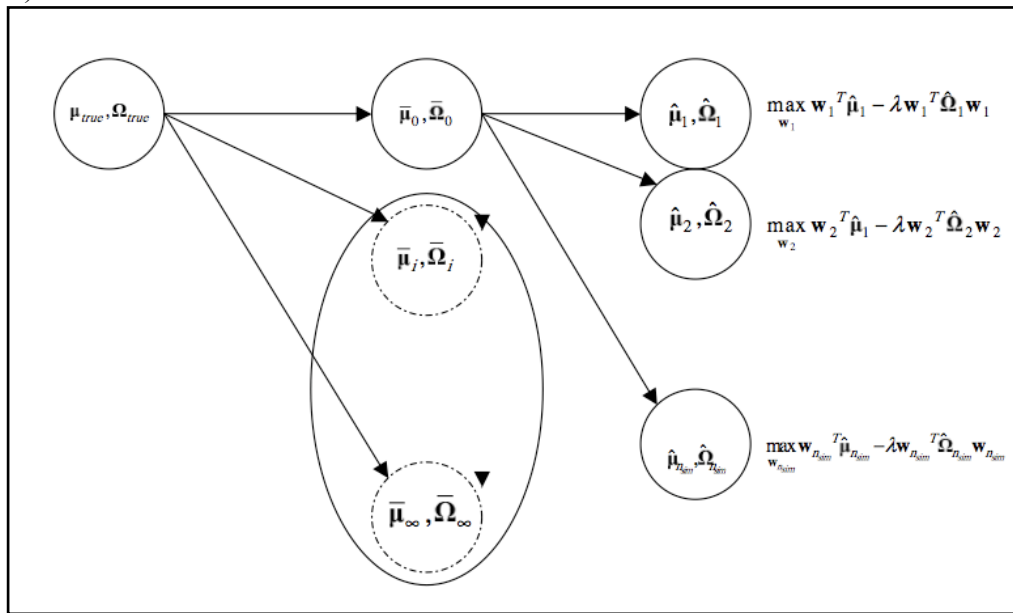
$\mathbf{\mu}_{true}, \mathbf{\Omega}_{true}$

$\bar{\mathbf{\mu}}_0, \bar{\mathbf{\Omega}}_0$

$\hat{\mathbf{\mu}}_1, \hat{\mathbf{\Omega}}_1$

$\max_{\mathbf{w}_1} \mathbf{w}_1^T \hat{\mathbf{\mu}}_1 - \lambda \mathbf{w}_1^T \hat{\mathbf{\Omega}}_1 \mathbf{w}_1$

$\hat{\mathbf{\mu}}_2, \hat{\mathbf{\Omega}}_2$

$\max_{\mathbf{w}_2} \mathbf{w}_2^T \hat{\mathbf{\mu}}_1 - \lambda \mathbf{w}_2^T \hat{\mathbf{\Omega}}_2 \mathbf{w}_2$

$\bar{\mathbf{\mu}}_i, \bar{\mathbf{\Omega}}_i$

$\hat{\mathbf{\mu}}_{n_{sim}}, \hat{\mathbf{\Omega}}_{n_{sim}}$

$\max_{\mathbf{w}_{n_{sim}}} \mathbf{w}_{n_{sim}}^T \hat{\mathbf{\mu}}_{n_{sim}} - \lambda \mathbf{w}_{n_{sim}}^T \hat{\mathbf{\Omega}}_{n_{sim}} \mathbf{w}_{n_{sim}}$

$\bar{\mathbf{\mu}}_\infty, \bar{\mathbf{\Omega}}_\infty$